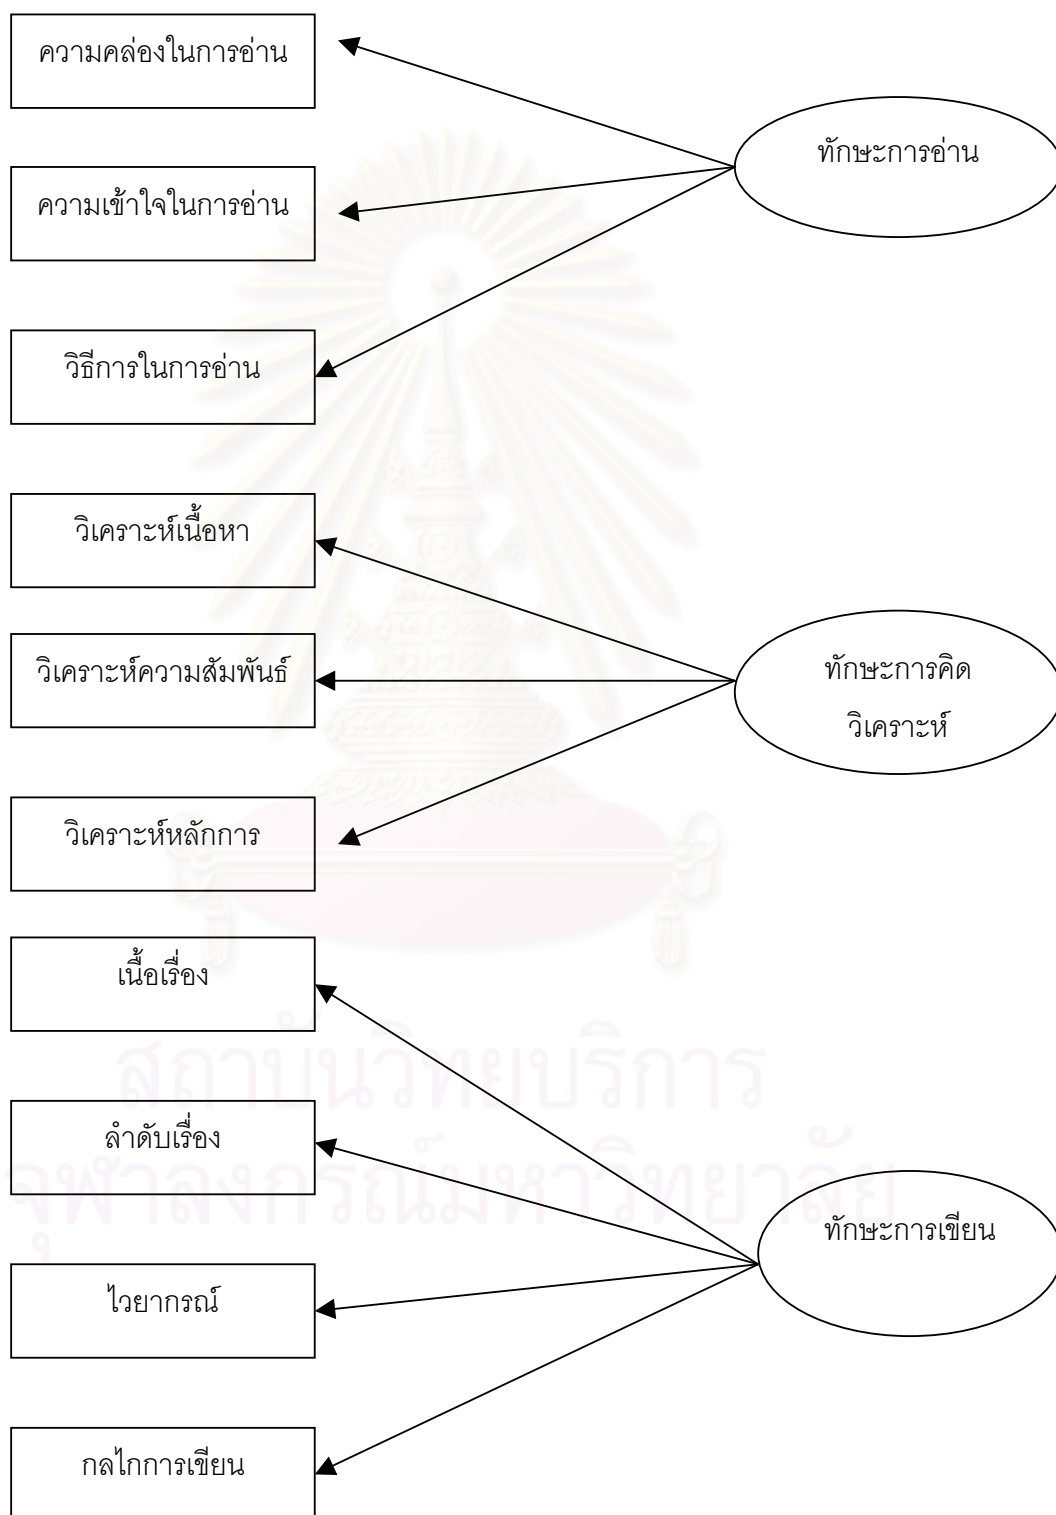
ความคล่องในการอ่าน

ทักษะการอ่าน

ความเข้าใจในการอ่าน

วิธีการในการอ่าน

วิเคราะห์เนื้อหา

วิเคราะห์ความสัมพันธ์

ทักษะการคิด วิเคราะห์

วิเคราะห์หลักการ

เนื้อเรื่อง

สถาบันวิทยบริการ

ลำดับเรื่อง

จุฬาลงกรณ์มหาวิทยาลัย

ทักษะการเขียน

ไวยากรณ์

กลไกการเขียน